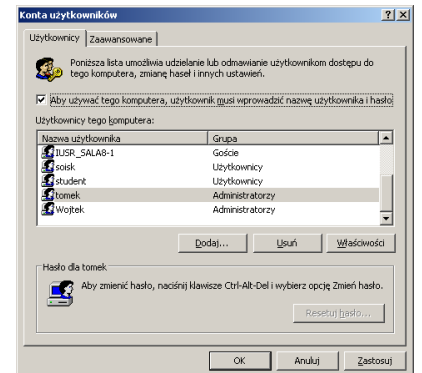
Konta użytkowników

?

X

Użytkownicy

Zaawansowane

Poniższa lista umożliwia udzielanie lub odmawianie użytkownikom dostępu do tego komputera, zmianę haseł i innych ustawień.

Aby używać tego komputera, użytkownik musi wprowadzić nazwę użytkownika i hasło

Użytkownicy tego komputera:

| Nazwa użytkownika | Grupa |
|---|---|
| IUSR_SALA8-1 | Goście |
| soisk | Użytkownicy |
| student | Użytkownicy |
| tomek | Administratorzy |
| Wojtek | Administratorzy |

Dodaj...

Usuń

Właściwości

Hasło dla tomek

Aby zmienić hasło, naciśnij klawisze Ctrl-Alt-Del i wybierz opcję Zmień hasło.

Resetuj hasło...

OK

Anuluj

Zastosuj